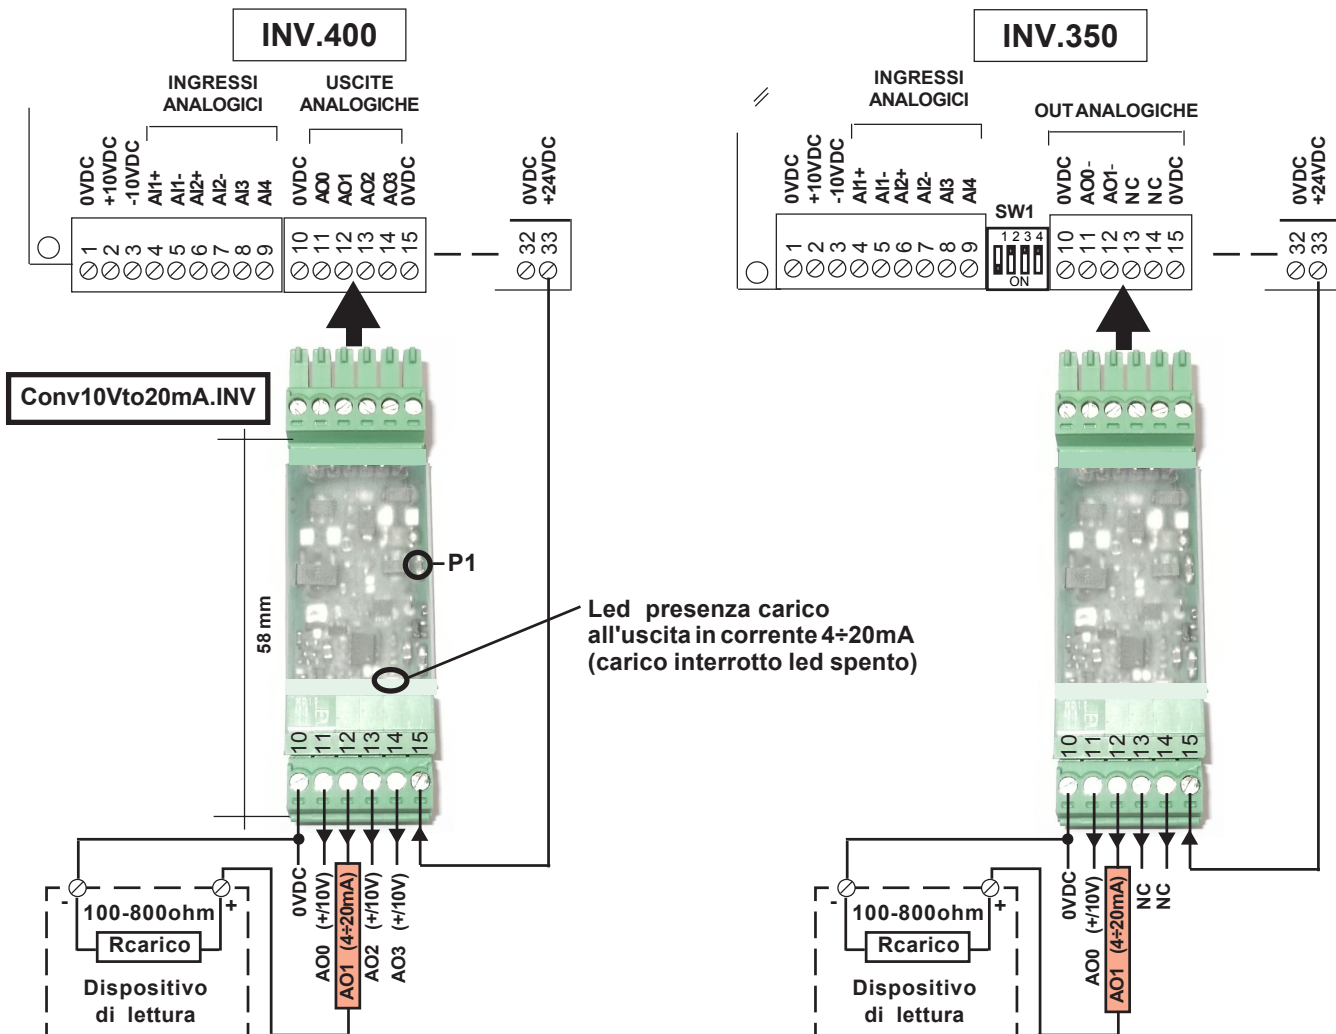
INV.400

INGRESSI ANALOGICI

USCITE ANALOGICHE

0VDC +10VDC -10VDC AI1+ AI1- AI2+ AI2- AI3 AI4

0VDC AO0 AO1 AO2 AO3 0VDC

0VDC +24VDC

1 2 3 4 5 6 7 8 9

10 11 12 13 14 15

32 33

Conv10Vto20mA.INV

P1

58 mm

10 11 12 13 14 15

0VDC AO0 (+/10V) AO1 (4÷20mA) AO2 (+/10V) AO3 (+/10V)

- 100-800ohm +

Rcarico

Dispositivo di lettura

Led presenza carico all'uscita in corrente 4÷20mA (carico interrotto led spento)

INV.350

INGRESSI ANALOGICI

OUT ANALOGICHE

0VDC +10VDC -10VDC AI1+ AI1- AI2+ AI2- AI3 AI4

SW1

1 2 3 4

ON

0VDC AO0- AO1- NC NC 0VDC

0VDC +24VDC

1 2 3 4 5 6 7 8 9

10 11 12 13 14 15

32 33

10 11 12 13 14 15

0VDC AO0 (+/10V) AO1 (4÷20mA) NC NC

- 100-800ohm +

Rcarico

Dispositivo di lettura